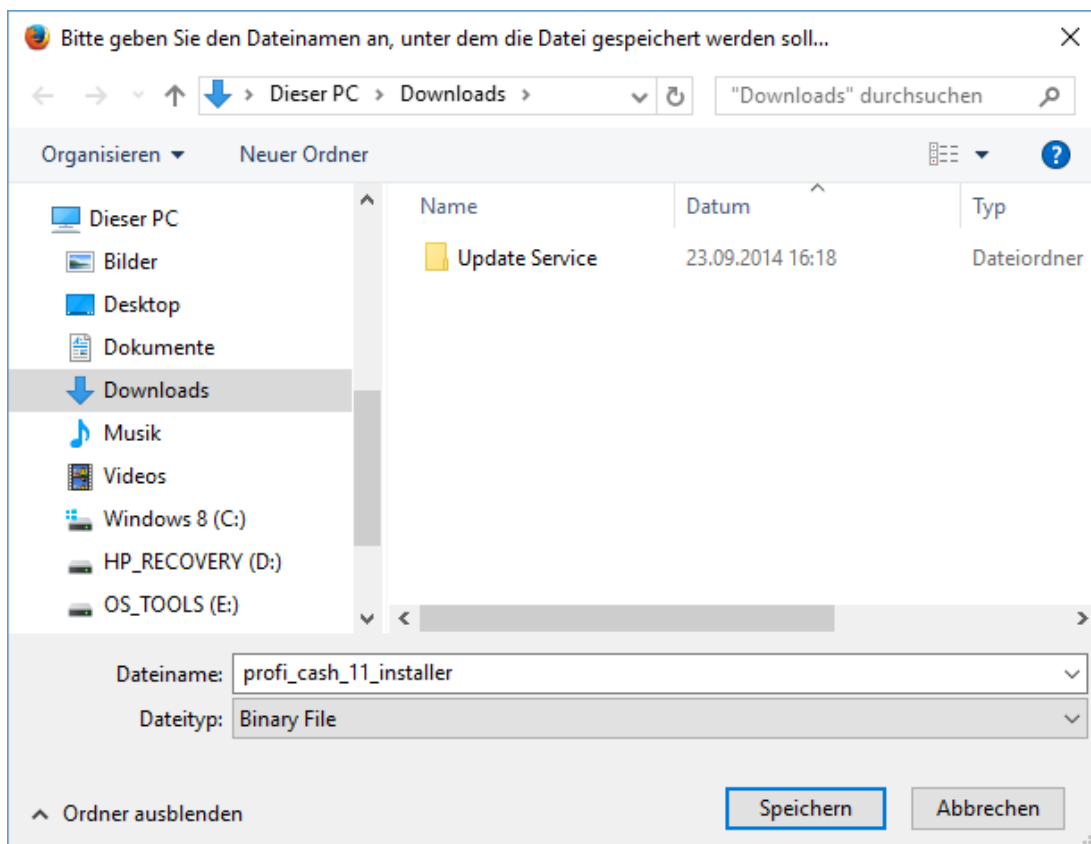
Bitte geben Sie den Dateinamen an, unter dem die Datei gespeichert werden soll...

Dieser PC > Downloads >

"Downloads" durchsuchen

Organisieren ▾ Neuer Ordner

Dieser PC
Bilder
Desktop
Dokumente
Downloads
Musik
Videos
Windows 8 (C:)
HP_RECOVERY (D:)
OS_TOOLS (E:)

| Name | Datum | Typ |
|---|---|---|
| Update Service | 23.09.2014 16:18 | Dateiordner |

Dateiname: profi_cash_11_installer
Dateityp: Binary File

Ordner ausblenden

Speichern Abbrechen